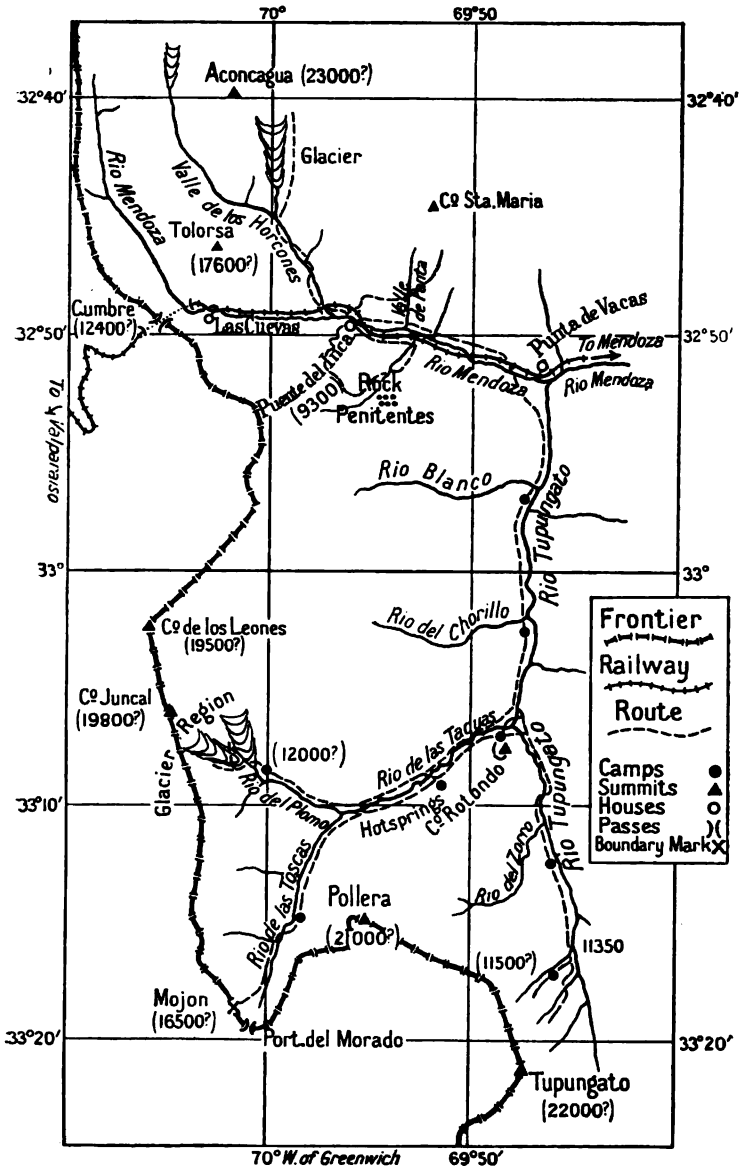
70°
69°50
32°40′
32°40′
Aconcagua (23000?)
Glacier
Rio Mendoza
Valle de los Horcones
Cº Sta. Maria
Tolorsa
(17600?)
Valle de Panta
Punta de Vacas
Cumbre
(12400?)
Las Cuevas
32°50′
32°50′
To Mendoza
Puente del Inca
(9300)
Rio Mendoza
Rio Mendoza
Rock
Penitentes
To Valparaiso
Rio Blanco
Rio Tupungato
33°
33°
Cº de los Leones
(19500?)
Rio del Chorillo
Frontier
Railway
Route
Cº Juncal
(19800?)
Region
Rio de las Taguas
Glacier
(12000?)
Camps
Summits
Houses
Passes
Boundary Mark
33°10′
Rio del Plomo
Hotsprings
Cº Rolondo
Rio Tupungato
Rio del Zorro
Rio de las Toscas
Pollera
(21000?)
11350
(11500?)
Mojon
(16500?)
33°20′
Port. del Morado
33°20′
Tupungato
(22000?)
70° W. of Greenwich
69°50′